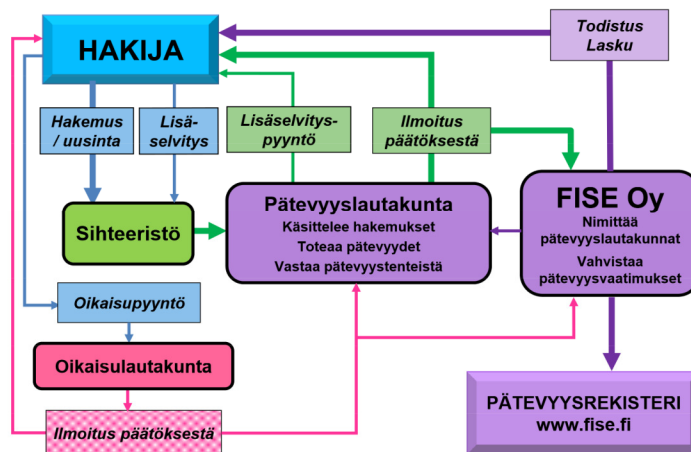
HAKIJA

Todistus Lasku

Hakemus / uusinta

Lisäselvitys

Lisäselvityspyyntö

Ilmoitus päätöksestä

Sihteeristö

Pätevyyslautakunta
Käsittelee hakemukset
Toteaa pätevyydet
Vastaa pätevyystenteistä

FISE Oy
Nimittää pätevyyslautakunnat
Vahvistaa pätevyysvaatimukset

Oikaisupyyntö

Oikaisulautakunta

Ilmoitus päätöksestä

PÄTEVYYSREKISTERI
www.fise.fi